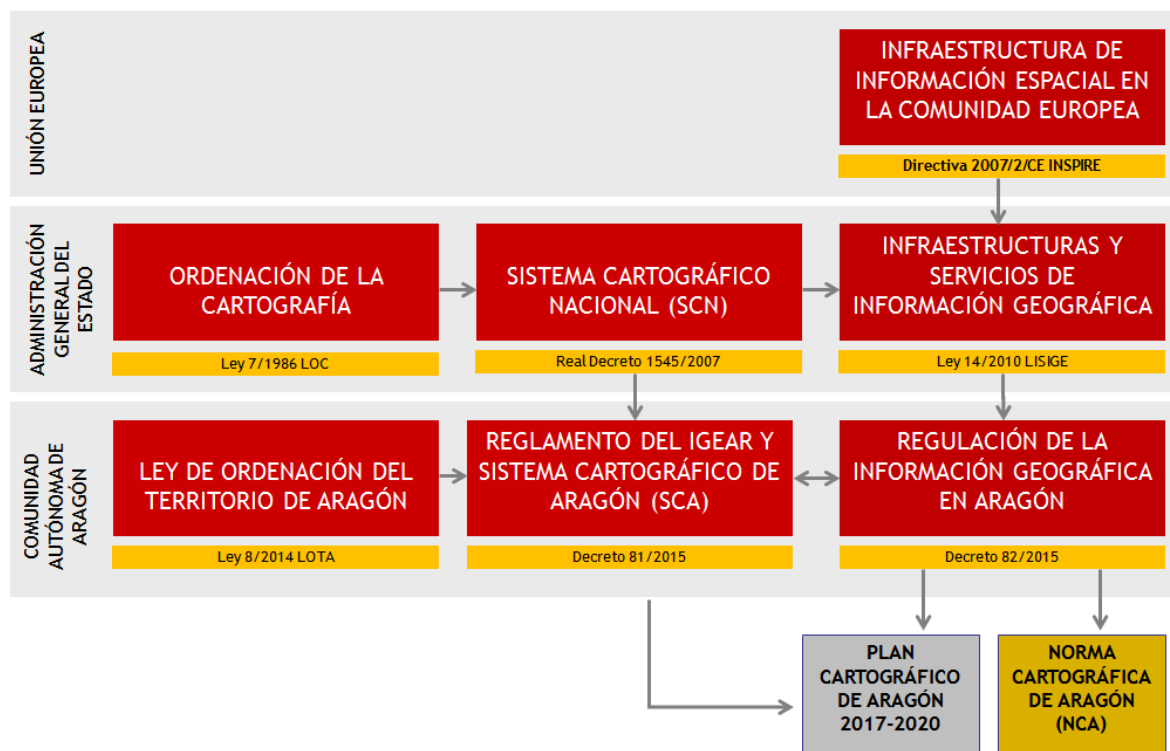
UNIÓN EUROPEA

INFRAESTRUCTURA DE INFORMACIÓN ESPACIAL EN LA COMUNIDAD EUROPEA

Directiva 2007/2/CE INSPIRE

ADMINISTRACIÓN GENERAL DEL ESTADO

ORDENACIÓN DE LA CARTOGRAFÍA

Ley 7/1986 LOC

SISTEMA CARTOGRÁFICO NACIONAL (SCN)

Real Decreto 1545/2007

INFRAESTRUCTURAS Y SERVICIOS DE INFORMACIÓN GEOGRÁFICA

Ley 14/2010 LISIGE

COMUNIDAD AUTÓNOMA DE ARAGÓN

LEY DE ORDENACIÓN DEL TERRITORIO DE ARAGÓN

Ley 8/2014 LOTA

REGLAMENTO DEL IGEAR Y SISTEMA CARTOGRÁFICO DE ARAGÓN (SCA)

Decreto 81/2015

REGULACIÓN DE LA INFORMACIÓN GEOGRÁFICA EN ARAGÓN

Decreto 82/2015

PLAN CARTOGRÁFICO DE ARAGÓN 2017-2020

NORMA CARTOGRÁFICA DE ARAGÓN (NCA)